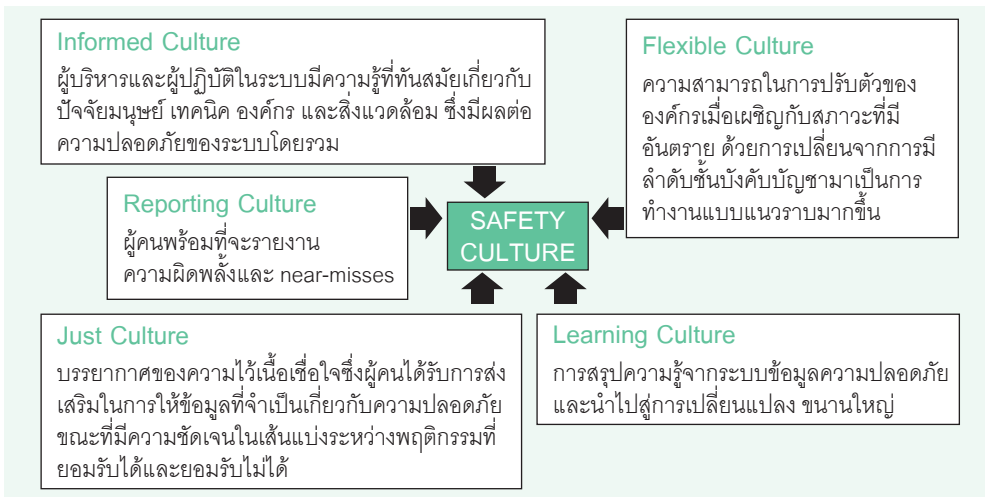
Informed Culture
ผู้บริหารและผู้ปฏิบัติในระบบมีความรู้ที่ทันสมัยเกี่ยวกับปัจจัยมนุษย์ เทคนิค องค์กร และสิ่งแวดล้อม ซึ่งมีผลต่อความปลอดภัยของระบบโดยรวม

Flexible Culture
ความสามารถในการปรับตัวขององค์กรเมื่อเผชิญกับสภาวะที่มีอันตราย ด้วยการเปลี่ยนจากการมีลำดับชั้นบังคับบัญชามาเป็นการทำงานแบบแนวราบมากขึ้น

Reporting Culture
ผู้คนพร้อมที่จะรายงานความผิดพลั้งและ near-misses

SAFETY CULTURE

Just Culture
บรรยากาศของความไว้เนื้อเชื่อใจซึ่งผู้คนได้รับการส่งเสริมในการให้ข้อมูลที่จำเป็นเกี่ยวกับความปลอดภัย ขณะที่มีความชัดเจนในเส้นแบ่งระหว่างพฤติกรรมที่ยอมรับได้และยอมรับไม่ได้

Learning Culture
การสรุปความรู้จากระบบข้อมูลความปลอดภัยและนำไปสู่การเปลี่ยนแปลง ขนานใหญ่